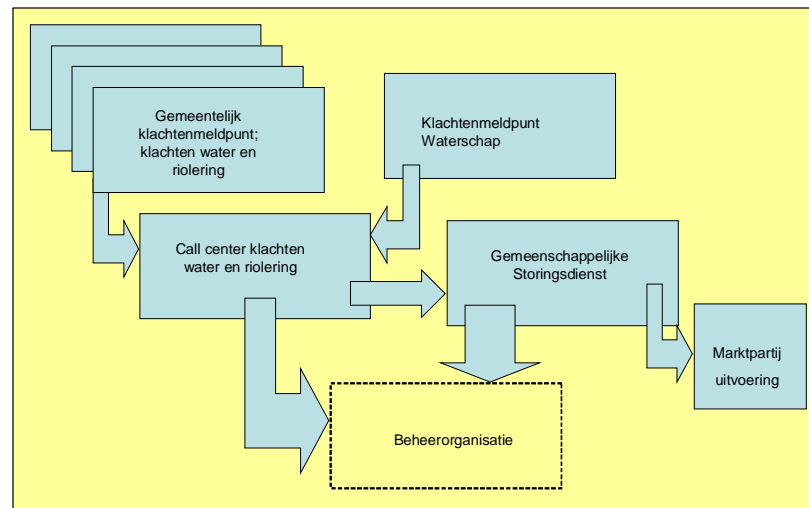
Gemeentelijk klachtenmeldpunt; klachten water en riolering

Klachtenmeldpunt Waterschap

Call center klachten water en riolering

Gemeenschappelijke Storingsdienst

Marktpartij uitvoering

Beheerorganisatie